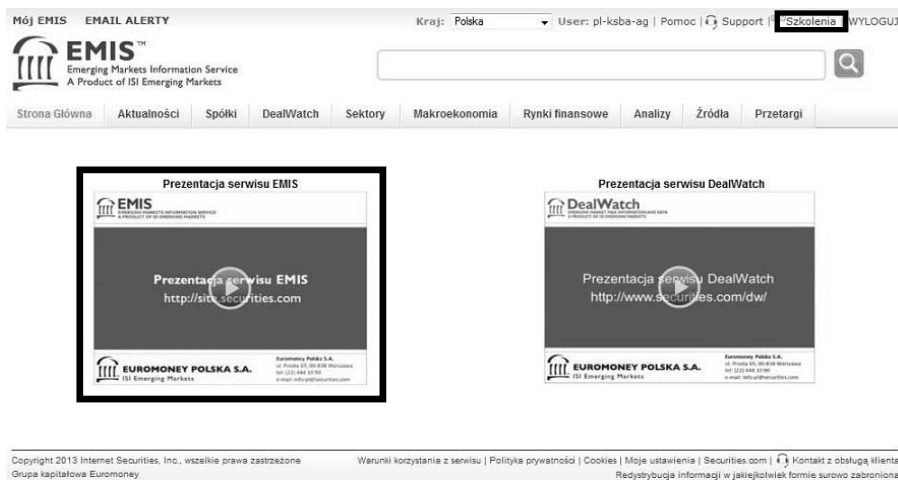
Mój EMIS EMAIL ALERTY

Kraj: Polska User: pl-ksba-ag | Pomoc | Support | Szkolenia | WYLOGUJ

EMIS™
Emerging Markets Information Service
A Product of ISI Emerging Markets

Strona Główna | Aktualności | Spółki | DealWatch | Sektory | Makroekonomia | Rynki finansowe | Analizy | Źródła | Przetargi

Prezentacja serwisu EMIS

EMIS
EMERGING MARKETS INFORMATION SERVICE
A PRODUCT OF ISI EMERGING MARKETS

Prezentacja serwisu EMIS
http://site.securities.com

EUROMONEY POLSKA S.A.
ISI Emerging Markets

Euromoney Polska S.A.
ul. Prosta 69, 00-838 Warszawa
tel: (22) 444 10 90
e-mail: info.pl@securities.com

Prezentacja serwisu DealWatch

DealWatch

Prezentacja serwisu DealWatch
http://www.securities.com/dw/

EUROMONEY POLSKA S.A.
ISI Emerging Markets

Euromoney Polska S.A.
ul. Prosta 69, 00-838 Warszawa
tel: (22) 444 10 90
e-mail: info.pl@securities.com

Copyright 2013 Internet Securities, Inc., wszelkie prawa zastrzeżone
Grupa kapitałowa Euromoney

Warunki korzystania z serwisu | Polityka prywatności | Cookies | Moje ustawienia | Securities.com | Kontakt z obsługą klienta
Redystrybucja informacji w jakiejkolwiek formie surowo zabroniona